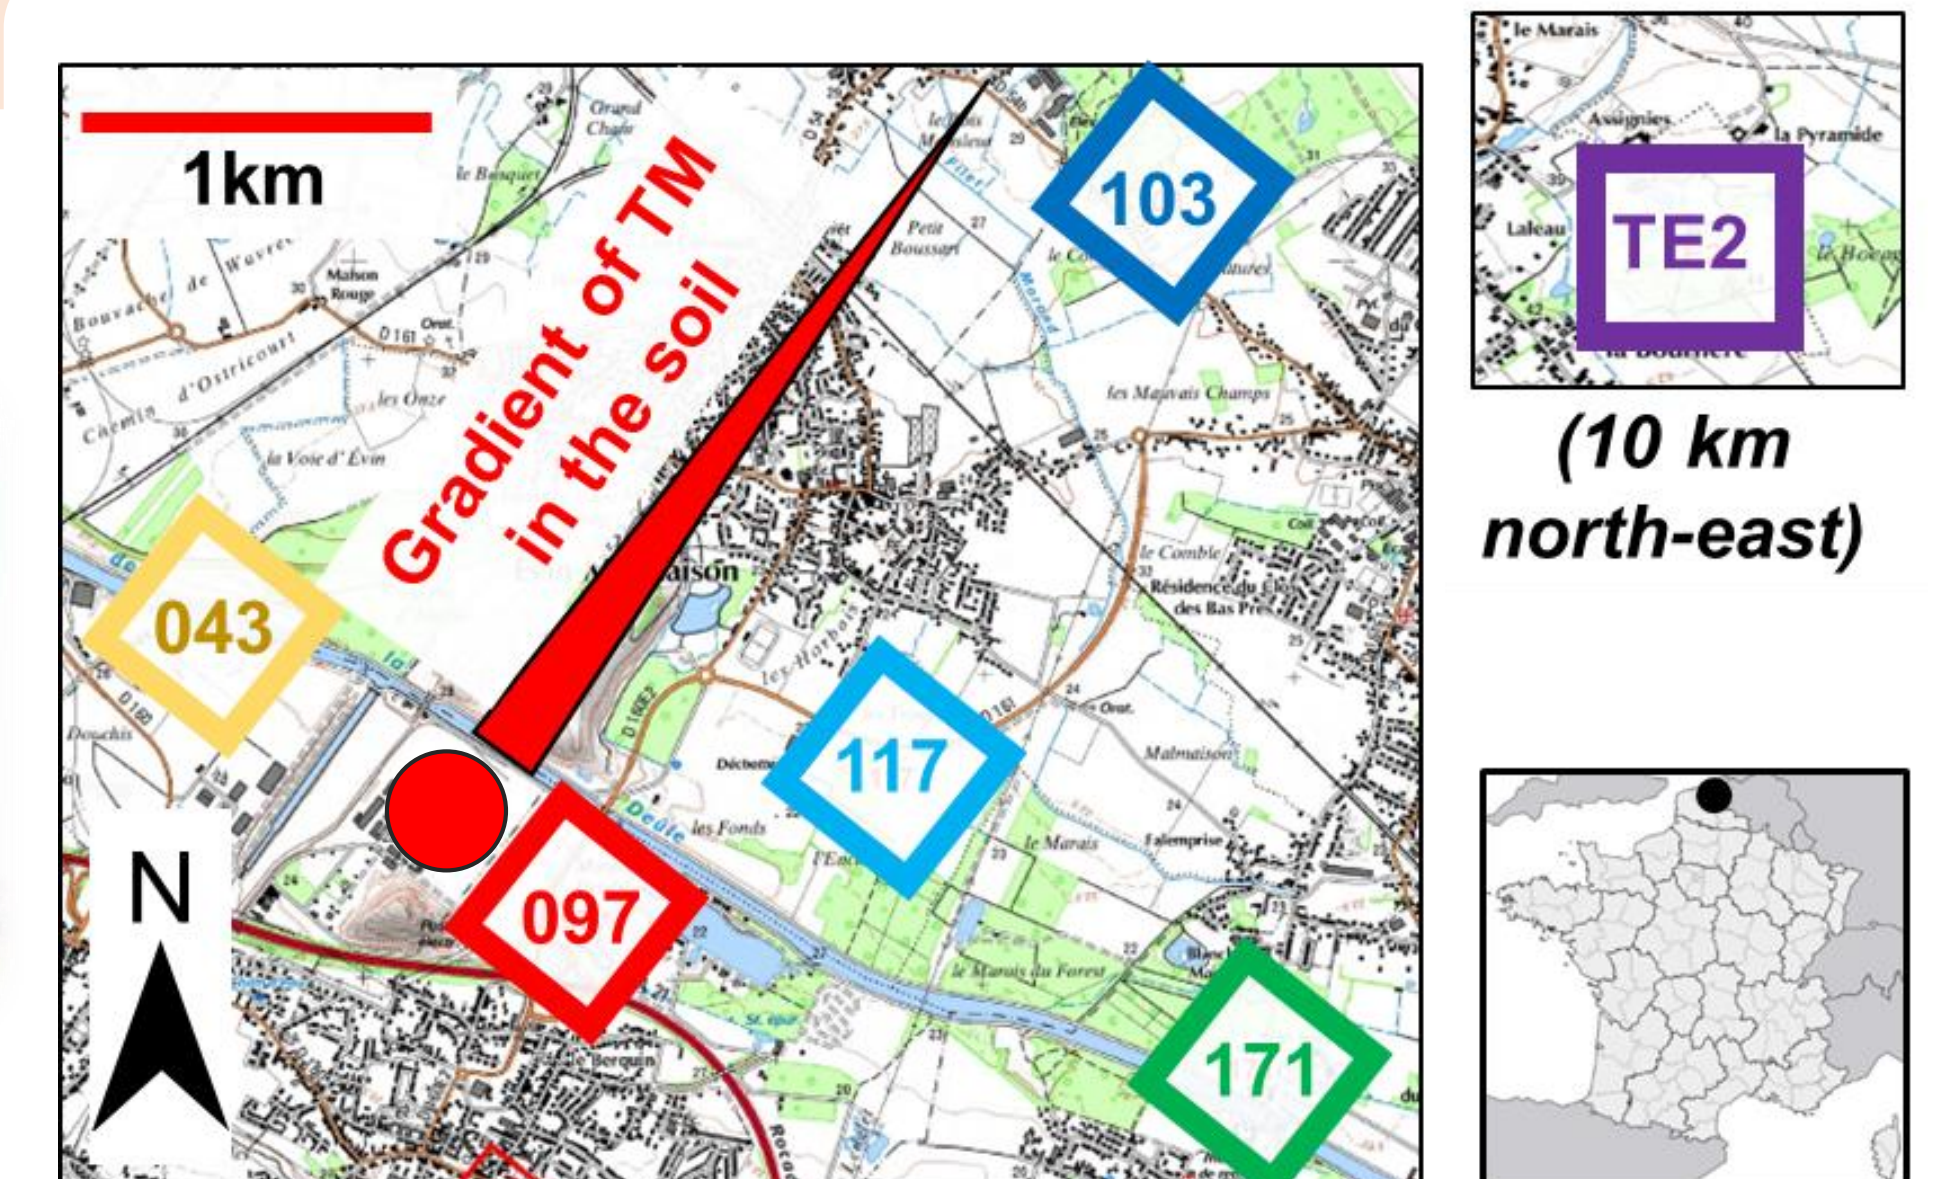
1km

Gradient of TM in the soil

103

043

117

097

171

N

TE2

(10 km north-east)

le Marais

Assignies

la Pyramide

Laleau

Grand Chêne

le Bosquet

Maison Rouge

Bouvache de Wavrec

Chemin d'Ostricourt

D 161

les Onze

la Voie d'Évin

Petit Boussart

les Mauvais Champs

le Comble

Résidence du des Bas Prés

Malmaison

le Marais

les Fonds

Deûle

le Marais du Forest

Douchis

Déchetterie

le Berquin